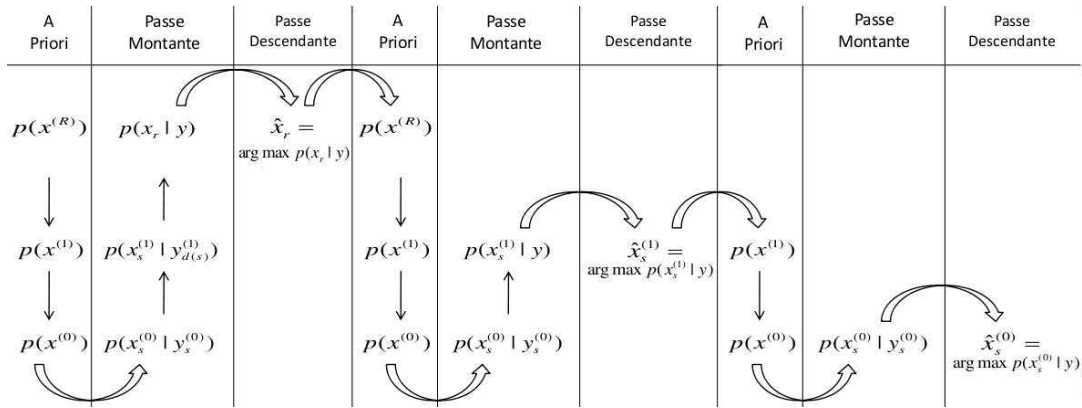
| A Priori | Passe Montante | Passe Descendante | A Priori | Passe Montante | Passe Descendante | A Priori | Passe Montante | Passe Descendante |
|---|---|---|---|---|---|---|---|---|
| $p(x^{(R)})$ | $p(x_r \mid y)$ | $\hat{x}_r =$ arg max $p(x_r \mid y)$ | $p(x^{(R)})$ | | | | | |
| $p(x^{(1)})$ | $p(x_s^{(1)} \mid y_{d(s)}^{(1)})$ | | $p(x^{(1)})$ | $p(x_s^{(1)} \mid y)$ | $\hat{x}_s^{(1)} =$ arg max $p(x_s^{(1)} \mid y)$ | $p(x^{(1)})$ | | |
| $p(x^{(0)})$ | $p(x_s^{(0)} \mid y_s^{(0)})$ | | $p(x^{(0)})$ | $p(x_s^{(0)} \mid y_s^{(0)})$ | | $p(x^{(0)})$ | $p(x_s^{(0)} \mid y_s^{(0)})$ | $\hat{x}_s^{(0)} =$ arg max $p(x_s^{(0)} \mid y)$ |